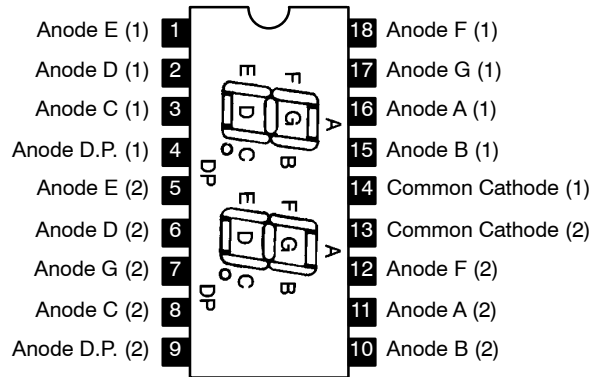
Anode E (1) 1
Anode D (1) 2
Anode C (1) 3
Anode D.P. (1) 4
Anode E (2) 5
Anode D (2) 6
Anode G (2) 7
Anode C (2) 8
Anode D.P. (2) 9

18 Anode F (1)
17 Anode G (1)
16 Anode A (1)
15 Anode B (1)
14 Common Cathode (1)
13 Common Cathode (2)
12 Anode F (2)
11 Anode A (2)
10 Anode B (2)

E F D G A C B DP
E F D G A C B DP